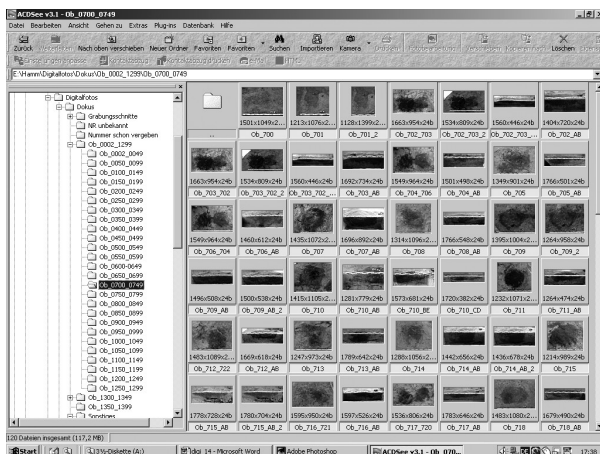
ACDSee v3.1 - Ob_0700_0749

Datei Bearbeiten Ansicht Gehen zu Extras Plug-ins Datenbank Hilfe

Zurück Vorwärts Nach oben verschieben Neuer Ordner Favoriten Favoriten Suchen Importieren Kamera Drucken Löschen

E:\Hamm\Digitalfotos\Dokus\Ob_0002_1299\Ob_0700_0749

Digitalfotos
Dokus
Grabungsschnitte
NR unbekannt
Nummer schon vergeben
Ob_0002_1299
Ob_0002_0049
Ob_0050_0099
Ob_0100_0149
Ob_0150_0199
Ob_0200_0249
Ob_0250_0299
Ob_0300_0349
Ob_0350_0399
Ob_0400_0449
Ob_0450_0499
Ob_0500_0549
Ob_0550_0599
Ob_0600_0649
Ob_0650_0699
Ob_0700_0749
Ob_0750_0799
Ob_0800_0849
Ob_0850_0899
Ob_0900_0949
Ob_0950_0999
Ob_1000_1049
Ob_1050_1099
Ob_1100_1149
Ob_1150_1199
Ob_1200_1249
Ob_1250_1299
Ob_1300_1349
Ob_1350_1399
Sonstiges

..
1501x1049x2... Ob_700
1213x1076x2... Ob_701
1128x1399x2... Ob_701_2
1663x954x24b Ob_702_703
1534x809x24b Ob_702_703_2
1560x446x24b Ob_702_703_...
1404x720x24b Ob_702_AB
1663x954x24b Ob_703_702
1534x809x24b Ob_703_702_2
1560x446x24b Ob_703_702_...
1692x734x24b Ob_703_AB
1549x964x24b Ob_704_706
1501x498x24b Ob_704_AB
1349x901x24b Ob_705
1766x501x24b Ob_705_AB
1549x964x24b Ob_706_704
1460x612x24b Ob_706_AB
1435x1072x2... Ob_707
1696x892x24b Ob_707_AB
1314x1096x2... Ob_708
1766x548x24b Ob_708_AB
1395x1004x2... Ob_709
1264x958x24b Ob_709_2
1496x508x24b Ob_709_AB
1500x538x24b Ob_709_AB_2
1415x1105x2... Ob_710
1281x779x24b Ob_710_AB
1573x681x24b Ob_710_BE
1720x382x24b Ob_710_CD
1232x1071x2... Ob_711
1264x474x24b Ob_711_AB
1483x1089x2... Ob_712_722
1669x618x24b Ob_712_AB
1247x973x24b Ob_713
1789x642x24b Ob_713_AB
1288x1056x2... Ob_714
1442x656x24b Ob_714_AB
1436x678x24b Ob_714_AB_2
1214x989x24b Ob_715
1778x728x24b Ob_715_AB
1780x704x24b Ob_715_AB_2
1595x950x24b Ob_716_721
1597x526x24b Ob_716_AB
1536x806x24b Ob_717_720
1783x646x24b Ob_717_AB
1483x1080x2... Ob_718
1679x490x24b Ob_718_AB

120 Dateien insgesamt (117,2 MB)

Start 3½-Diskette (A:) doi 14 - Microsoft Word Adobe Photoshop ACDSee v3.1 - Ob_070... 17:38